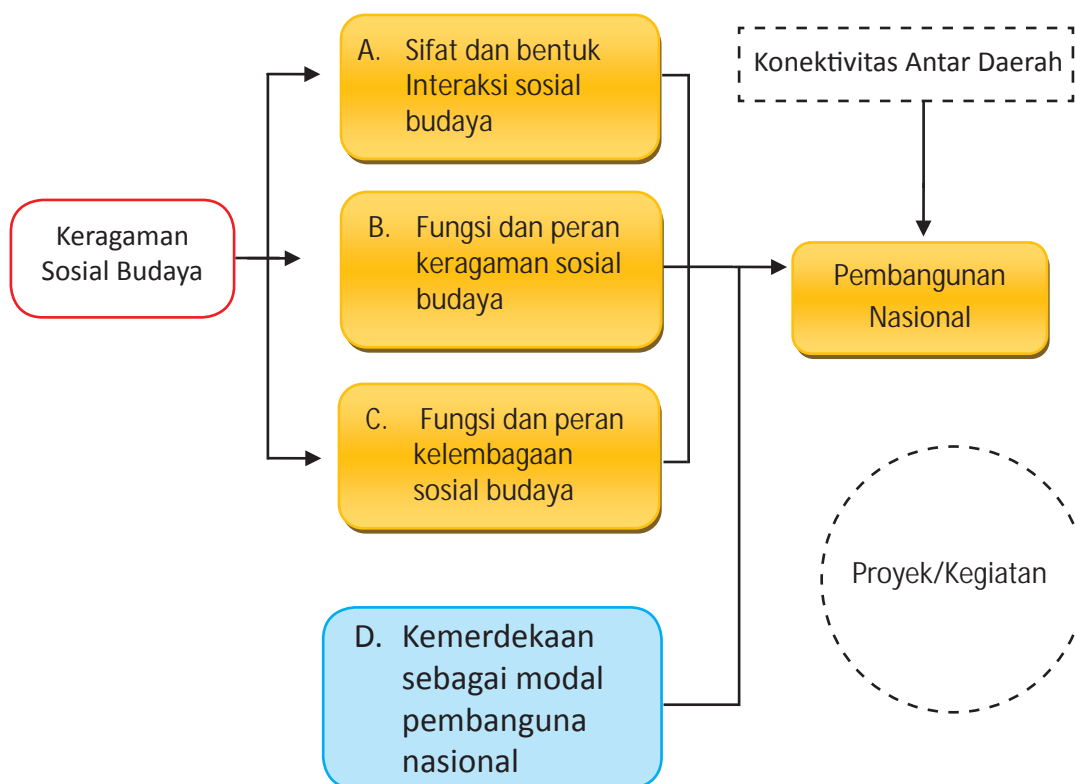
Keragaman Sosial Budaya

A. Sifat dan bentuk Interaksi sosial budaya

B. Fungsi dan peran keragaman sosial budaya

C. Fungsi dan peran kelembagaan sosial budaya

D. Kemerdekaan sebagai modal pembanguna nasional

Konektivitas Antar Daerah

Pembangunan Nasional

Proyek/Kegiatan